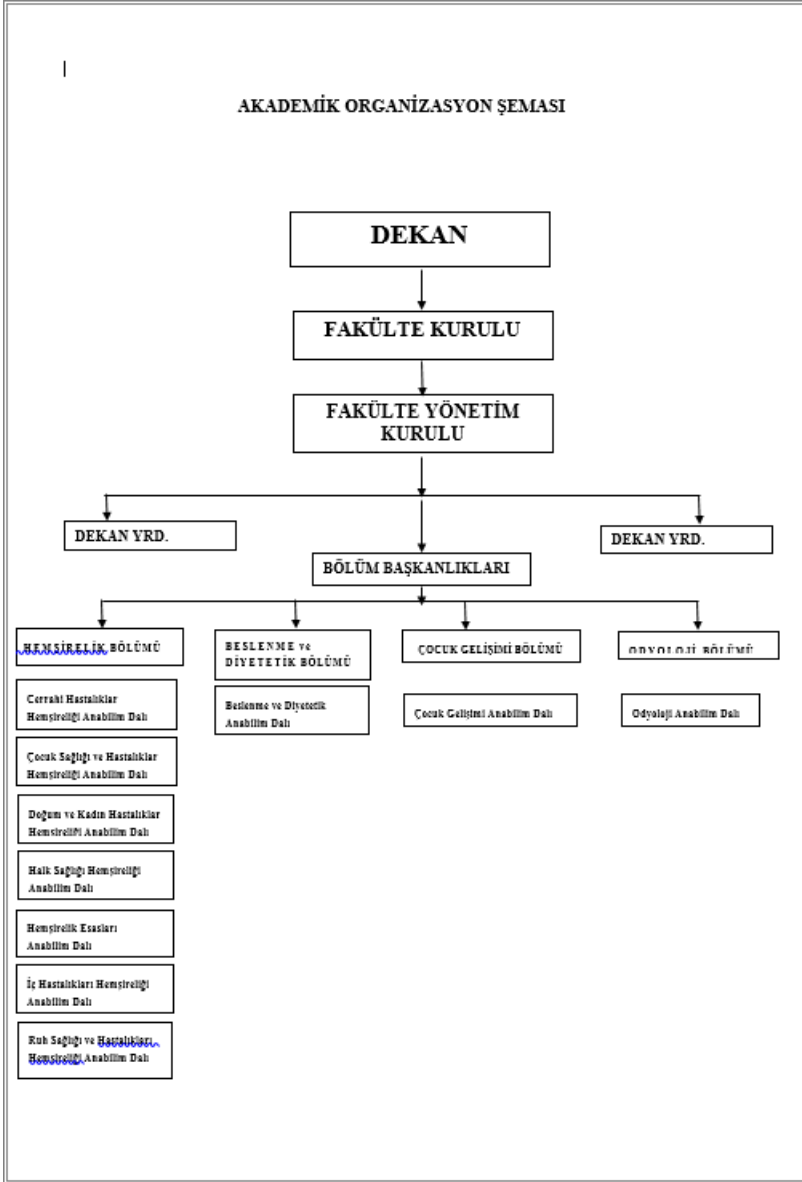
AKADEMİK ORGANİZASYON ŞEMASI

DEKAN

FAKÜLTE KURULU

FAKÜLTE YÖNETİM KURULU

DEKAN YRD.

DEKAN YRD.

BÖLÜM BAŞKANLIKLARI

HEMŞİRELİK BÖLÜMÜ

BESLENME ve DİYETETİK BÖLÜMÜ

ÇOCUK GELİŞİMİ BÖLÜMÜ

ODYOLOJİ BÖLÜMÜ

Cerrahi Hastalıklar Hemşireliği Anabilim Dalı

Çocuk Sağlığı ve Hastalıklar Hemşireliği Anabilim Dalı

Doğum ve Kadın Hastalıklar Hemsireliği Anabilim Dalı

Halk Sağlığı Hemşireliği Anabilim Dalı

Hemşirelik Esasları Anabilim Dalı

İç Hastalıkları Hemşireliği Anabilim Dalı

Ruh Sağlığı ve Hastalıkları Hemşireliği Anabilim Dalı

Beslenme ve Diyetetik Anabilim Dalı

Çocuk Gelişimi Anabilim Dalı

Odyoloji Anabilim Dalı